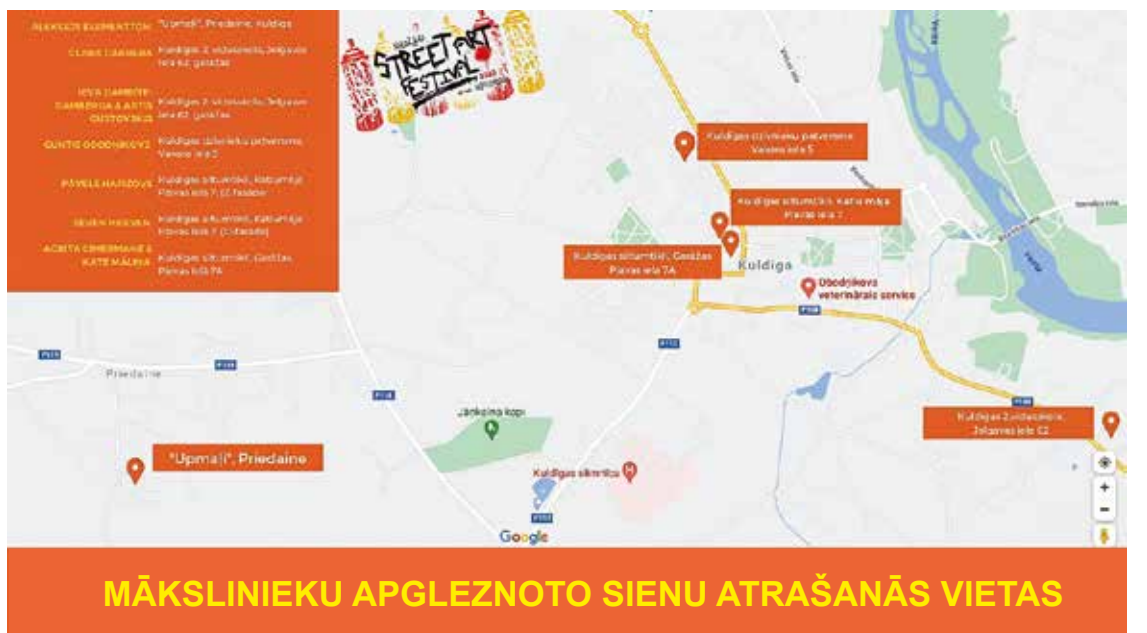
ALEKSEJS ELEMENTTONS "Upmaļi", Priedaine, Kuldīgas

CLINIS LAMILSAS Kuldīgas 2. vidusskola, Jelgavas iela 62, garāžas

IEVA CAMBITE-CAMBERGA & ARTIS GUSTOVSKIS Kuldīgas 2. vidusskola, Jelgavas iela 62, garāžas

GUNTIS OGODINKOVS Kuldīgas dzīvnieku patversme, Vaneņu iela 5

PĀVELS MAJIDOVS Kuldīgas slimnīcā, Katūmāja, Pilsētas iela 7, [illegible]

SEUEN MAKVAN Kuldīgas slimnīcā, Katūmāja, Pilsētas iela 7 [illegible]

AGNITA CIMERMANE & KATE MĀLIŅA Kuldīgas slimnīca, Garāžas, Pilsētas iela 7A

STREET ART FESTIVAL

Kuldīgas dzīvnieku patversme, Vaneņu iela 5

Kuldīgas slimnīcā, Katūmāja, Pilsētas iela 7

Kuldīgas slimnīcā, Garāžas, Pilsētas iela 7A

Kuldīga

Obodņikovs veterinārais serviss

Priedaine

Jānkeiņa kapi

Kuldīgas slimnīca

"Upmaļi", Priedaine

Kuldīgas 2.vidusskola, Jelgavas iela 62

Google

MĀKSLINIEKU APGLEZNOTO SIENU ATRAŠANĀS VIETAS